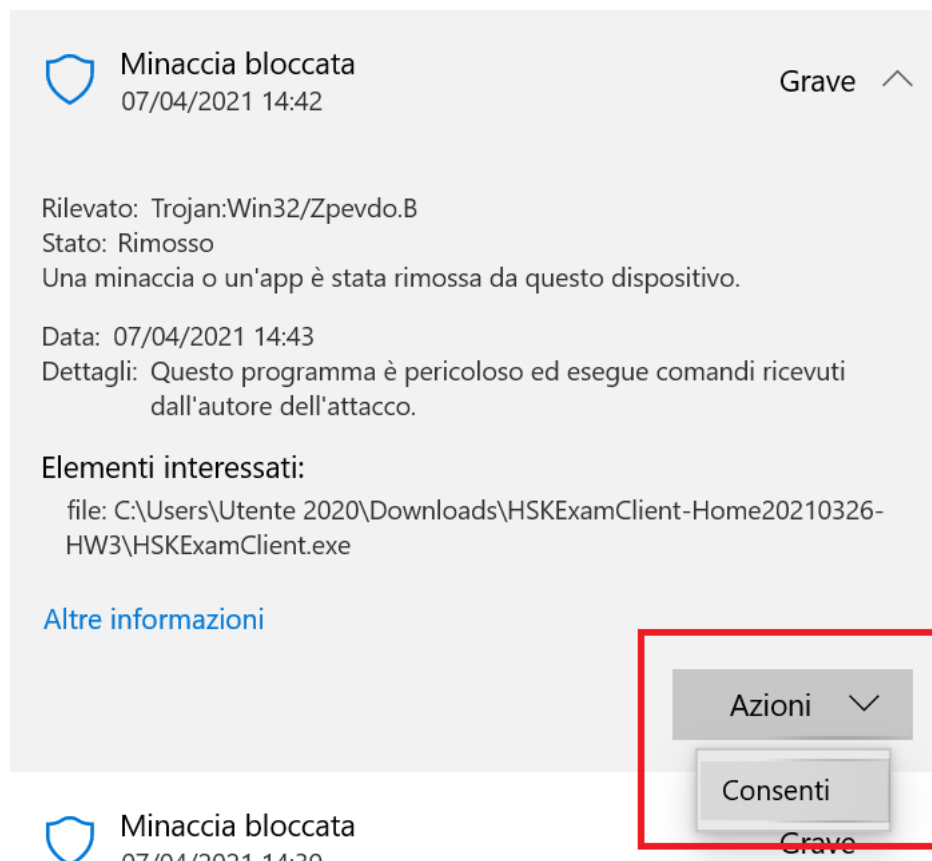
Minaccia bloccata
07/04/2021 14:42

Grave

Rilevato: Trojan:Win32/Zpevdo.B
Stato: Rimosso
Una minaccia o un'app è stata rimossa da questo dispositivo.

Data: 07/04/2021 14:43
Dettagli: Questo programma è pericoloso ed esegue comandi ricevuti dall'autore dell'attacco.

Elementi interessati:
file: C:\Users\Utente 2020\Downloads\HSKExamClient-Home20210326-HW3\HSKExamClient.exe

Altre informazioni

Azioni

Consenti

Minaccia bloccata
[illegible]

Grave